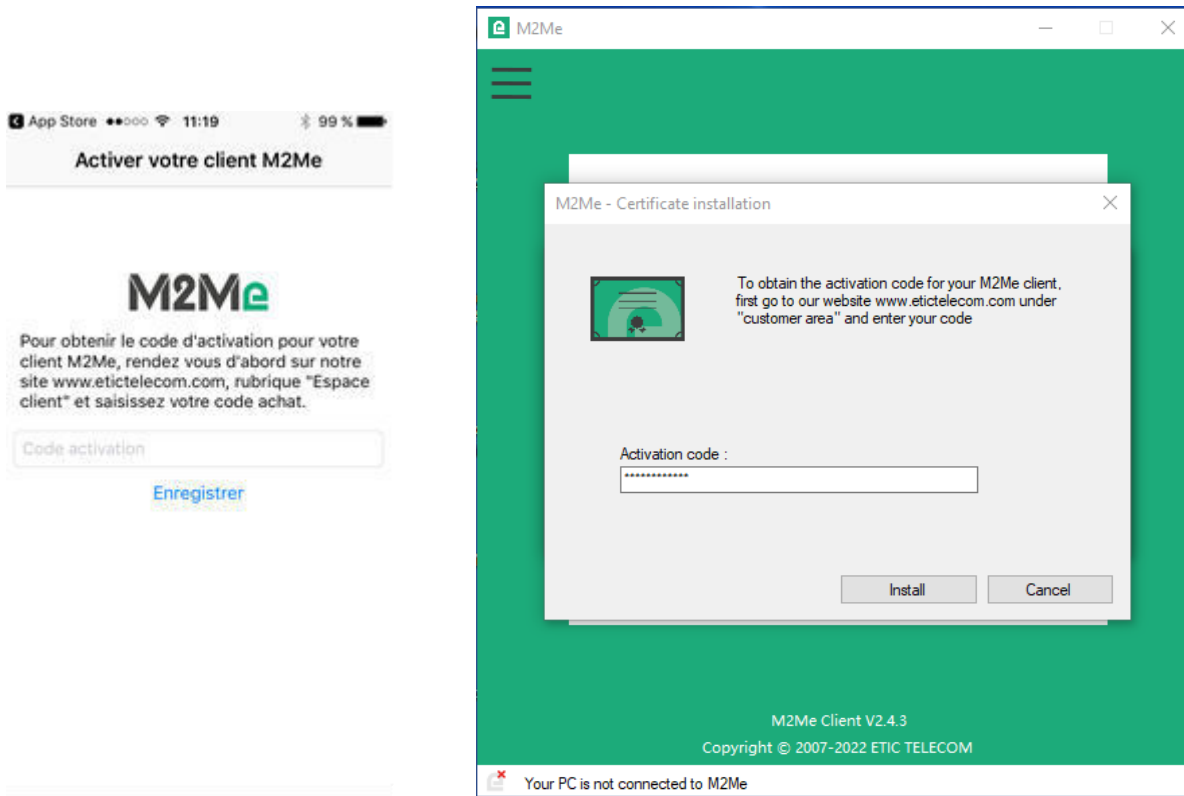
App Store ●●○○○ 11:19 99 %

Activer votre client M2Me

M2Me

Pour obtenir le code d'activation pour votre client M2Me, rendez vous d'abord sur notre site www.etictelecom.com, rubrique "Espace client" et saisissez votre code achat.

Code activation

Enregistrer

M2Me

M2Me - Certificate installation

To obtain the activation code for your M2Me client, first go to our website www.etictelecom.com under "customer area" and enter your code

Activation code :

*************

Install

Cancel

M2Me Client V2.4.3

Copyright © 2007-2022 ETIC TELECOM

Your PC is not connected to M2Me